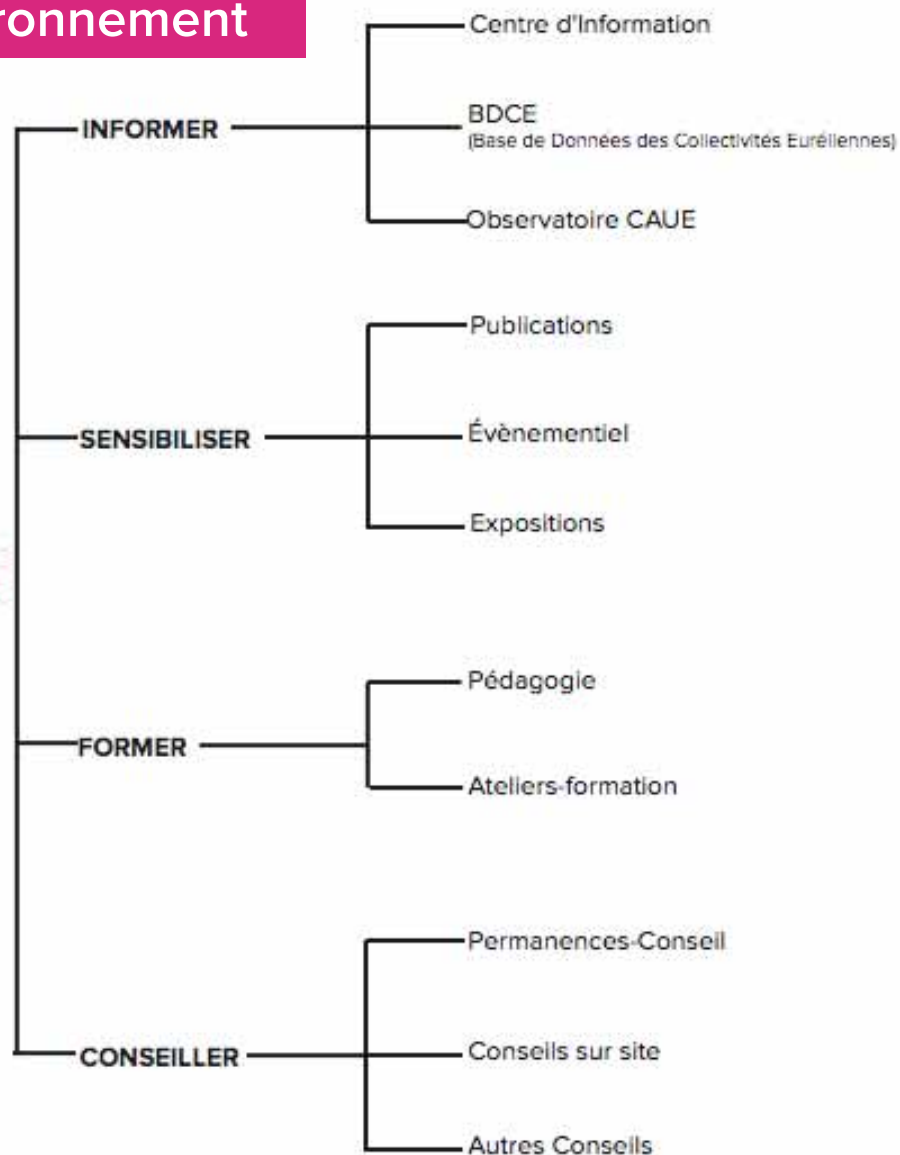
ronnement

INFORMER

Centre d'Information

BDCE
(Base de Données des Collectivités Euréliennes)

Observatoire CAUE

SENSIBILISER

Publications

Évènementiel

Expositions

FORMER

Pédagogie

Ateliers-formation

CONSEILLER

Permanences-Conseil

Conseils sur site

Autres Conseils